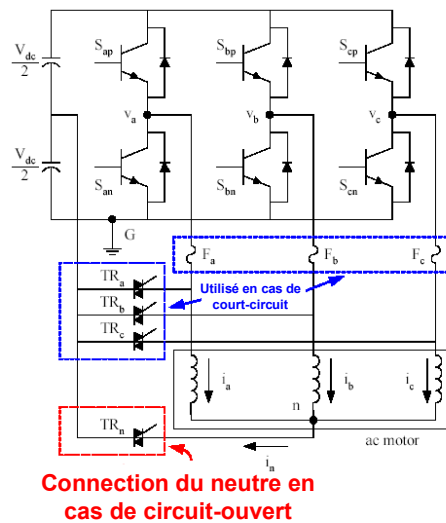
$\frac{V_{dc}}{2}$

$\frac{V_{dc}}{2}$

$S_{ap}$

$S_{bp}$

$S_{cp}$

$v_a$

$v_b$

$v_c$

$S_{an}$

$S_{bn}$

$S_{cn}$

G

$F_a$

$F_b$

$F_c$

$TR_a$

$TR_b$

$TR_c$

Utilisé en cas de court-circuit

$i_a$

$i_b$

$i_c$

n

$TR_n$

ac motor

$i_n$

Connection du neutre en cas de circuit-ouvert